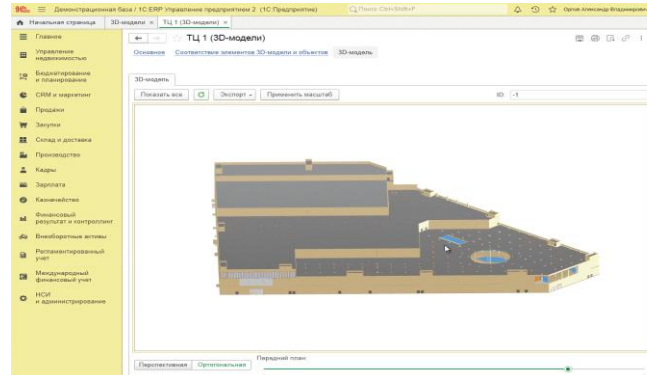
1С ☰ Демонстрационная база / 1С:ERP Управление предприятием 2 (1С:Предприятие)
Поиск Ctrl+Shift+F
Орлов Александр Владимирович

Начальная страница | 3D-модели × | ТЦ 1 (3D-модели) ×

Главное
Управление недвижимостью
Бюджетирование и планирование
CRM и маркетинг
Продажи
Закупки
Склад и доставка
Производство
Кадры
Зарплата
Казначейство
Финансовый результат и контроллинг
Внеоборотные активы
Регламентированный учет
Международный финансовый учет
НСИ и администрирование

← → ☆ ТЦ 1 (3D-модели)

Основное | Соответствие элементов 3D-модели и объектов | 3D-модель

3D-модель

Показать все | Экспорт | Применить масштаб | ID: -1

Перспективная | Ортогональная | Передний план